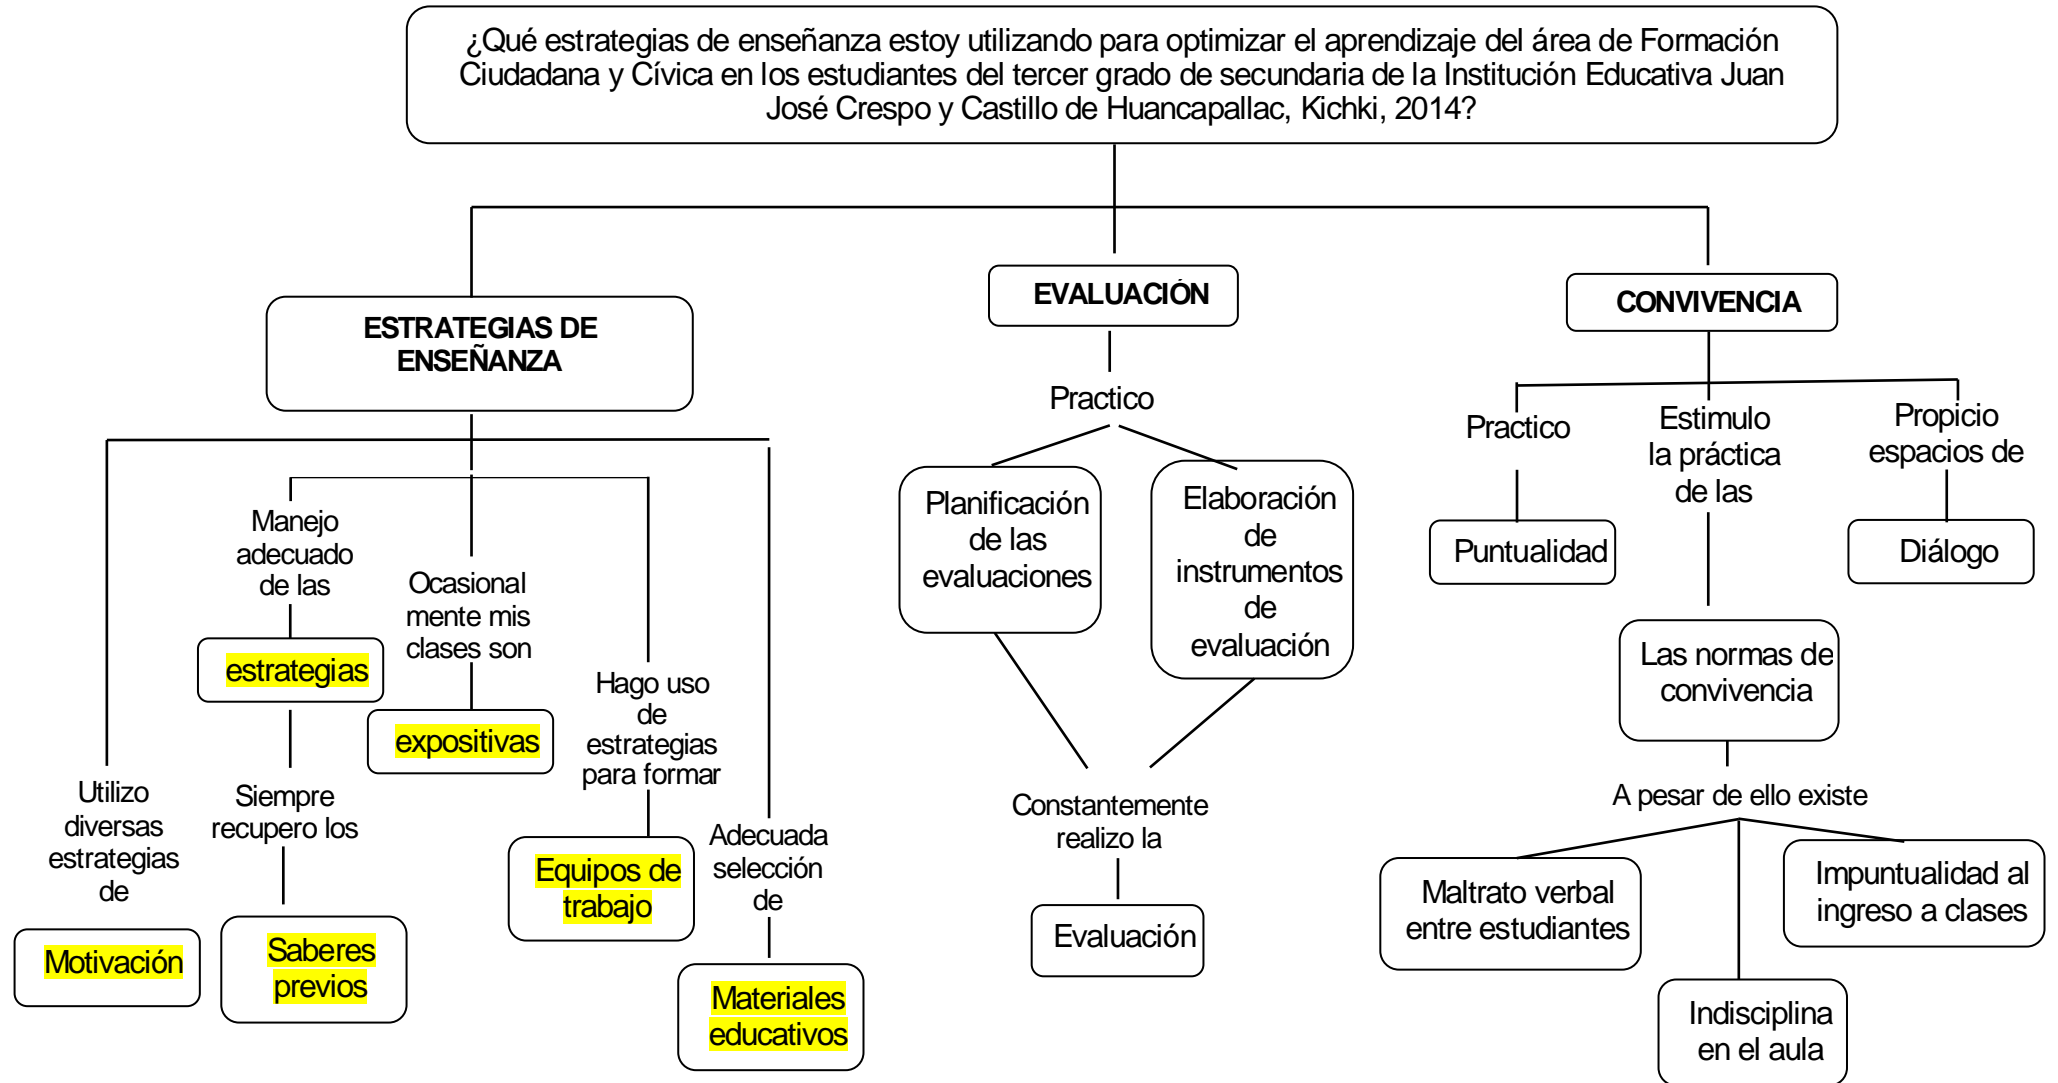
¿Qué estrategias de enseñanza estoy utilizando para optimizar el aprendizaje del área de Formación Ciudadana y Cívica en los estudiantes del tercer grado de secundaria de la Institución Educativa Juan José Crespo y Castillo de Huancapallac, Kichki, 2014?

ESTRATEGIAS DE ENSEÑANZA

Utilizo diversas estrategias de

Motivación

Manejo adecuado de las

estrategias

Siempre recupero los

Saberes previos

Ocasional mente mis clases son

expositivas

Hago uso de estrategias para formar

Equipos de trabajo

Adecuada selección de

Materiales educativos

EVALUACIÓN

Practico

Planificación de las evaluaciones

Elaboración de instrumentos de evaluación

Constantemente realizo la

Evaluación

CONVIVENCIA

Practico

Puntualidad

Estimulo la práctica de las

Las normas de convivencia

A pesar de ello existe

Maltrato verbal entre estudiantes

Indisciplina en el aula

Impuntualidad al ingreso a clases

Propicio espacios de

Diálogo